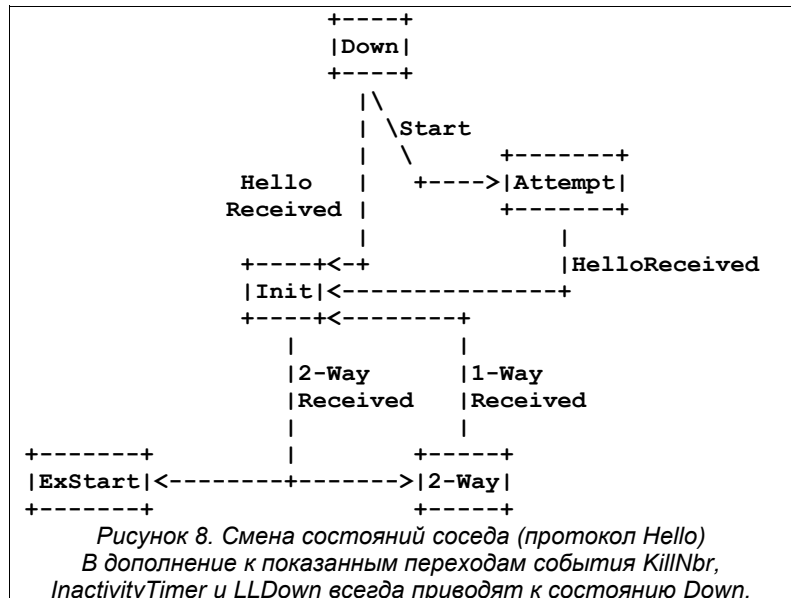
Down

Start

Attempt

Hello Received

HelloReceived

Init

2-Way Received

1-Way Received

ExStart

2-Way

Рисунок 8. Смена состояний соседа (протокол Hello)
В дополнение к показанным переходам события KillNbr, InactivityTimer и LLDown всегда приводят к состоянию Down.